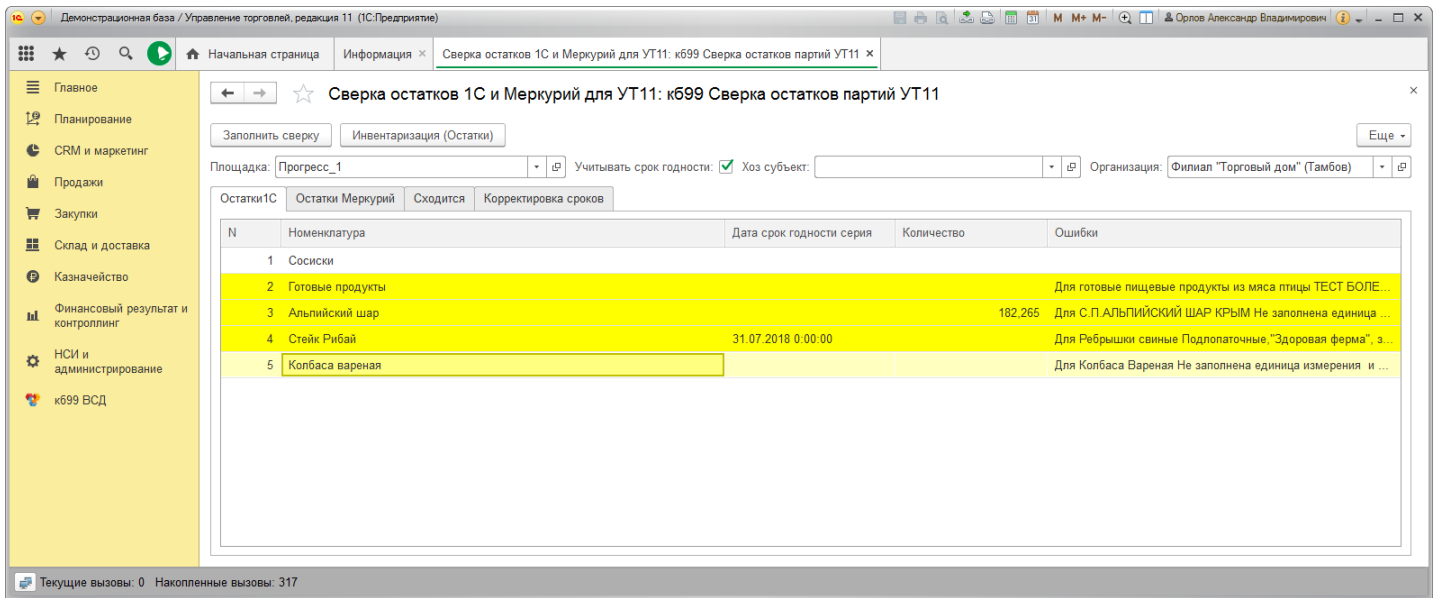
Демонстрационная база / Управление торговлей, редакция 11 (1С:Предприятие)

M M+ M- Орлов Александр Владимирович

Начальная страница | Информация × | Сверка остатков 1С и Меркурий для УТ11: к699 Сверка остатков партий УТ11 ×

Главное
Планирование
CRM и маркетинг
Продажи
Закупки
Склад и доставка
Казначейство
Финансовый результат и контроллинг
НСИ и администрирование
к699 ВСД

Сверка остатков 1С и Меркурий для УТ11: к699 Сверка остатков партий УТ11

Заполнить сверку | Инвентаризация (Остатки) | Еще

Площадка: Прогресс_1 | Учитывать срок годности: | Хоз субъект: | Организация: Филиал "Торговый дом" (Тамбов)

Остатки1С | Остатки Меркурий | Сходится | Корректировка сроков

| N | Номенклатура | Дата срок годности серия | Количество | Ошибки |
|---|---|---|---|---|
| 1 | Сосиски | | | |
| 2 | Готовые продукты | | | Для готовые пищевые продукты из мяса птицы ТЕСТ БОЛЕ... |
| 3 | Альпийский шар | | 182,265 | Для С.П.АЛЬПИЙСКИЙ ШАР КРЫМ Не заполнена единица ... |
| 4 | Стейк Рибай | 31.07.2018 0:00:00 | | Для Ребрышки свиные Подлопаточные,"Здоровая ферма", з... |
| 5 | Колбаса вареная | | | Для Колбаса Вареная Не заполнена единица измерения и ... |

Текущие вызовы: 0 Накопленные вызовы: 317